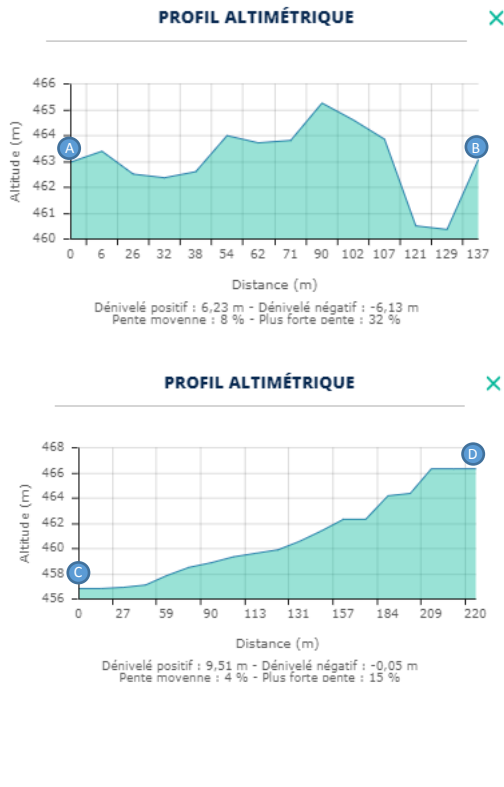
PROFIL ALTIMÉTRIQUE

×

466
465
464
463
462
461
460

Altitude (m)

A

B

0 6 26 32 38 54 62 71 90 102 107 121 129 137

Distance (m)

Dénivelé positif : 6,23 m - Dénivelé négatif : -6,13 m
Pente moyenne : 8 % - Plus forte pente : 32 %

PROFIL ALTIMÉTRIQUE

×

468
466
464
462
460
458
456

Altitude (m)

C

D

0 27 59 90 113 131 157 184 209 220

Distance (m)

Dénivelé positif : 9,51 m - Dénivelé négatif : -0,05 m
Pente moyenne : 4 % - Plus forte pente : 15 %